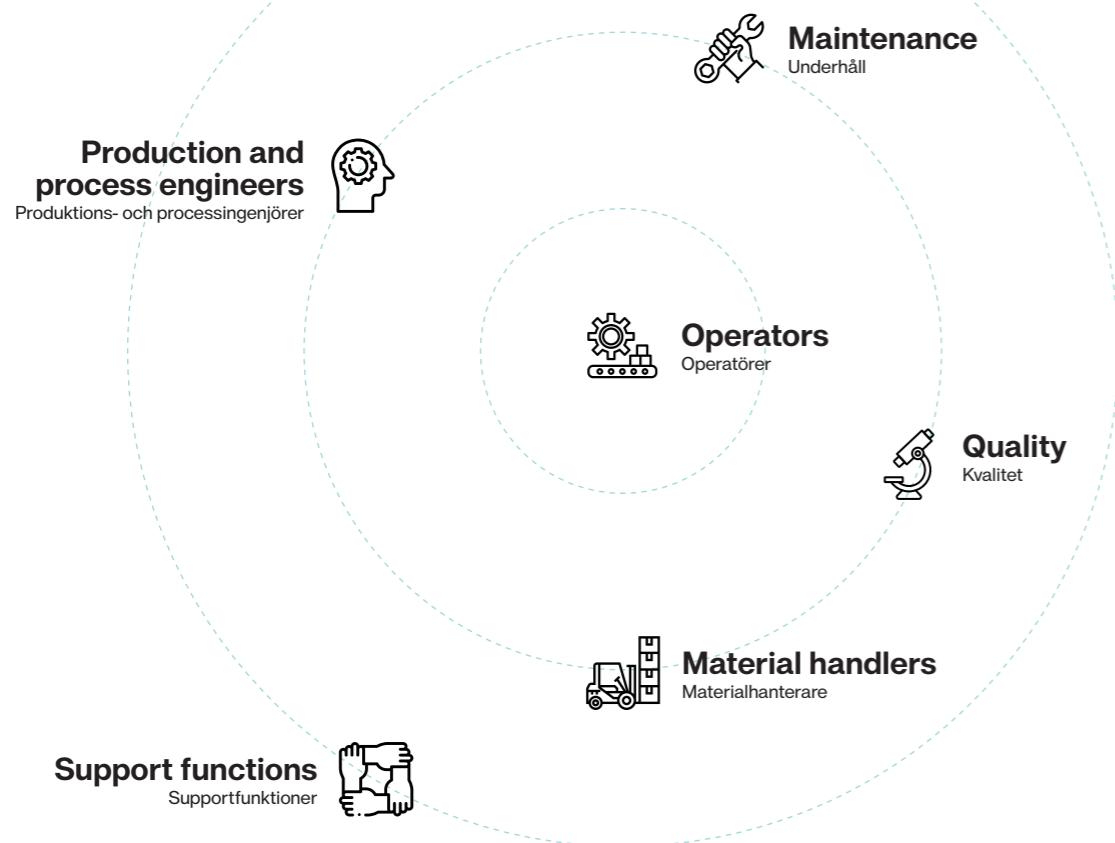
Maintenance
Underhåll

Production and process engineers
Produktions- och processingenjörer

Operators
Operatörer

Quality
Kvalitet

Material handlers
Materialhanterare

Support functions
Supportfunktioner